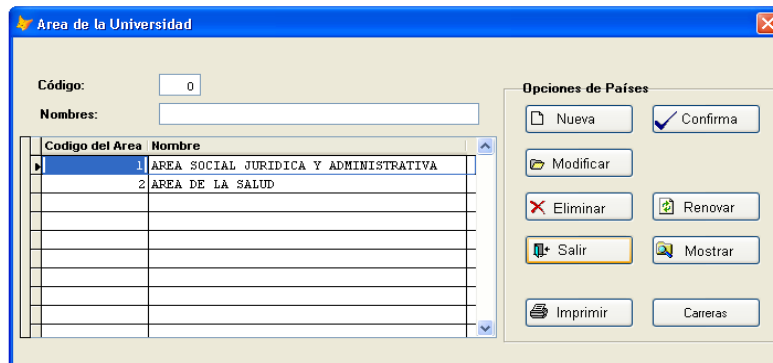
Area de la Universidad

Código: 0

Nombres:

| Codigo del Area | Nombre |
|---|---|
| 1 | AREA SOCIAL JURIDICA Y ADMINISTRATIVA |
| 2 | AREA DE LA SALUD |

Opciones de Países

Nueva

Confirma

Modificar

Eliminar

Renovar

Salir

Mostrar

Imprimir

Carreras